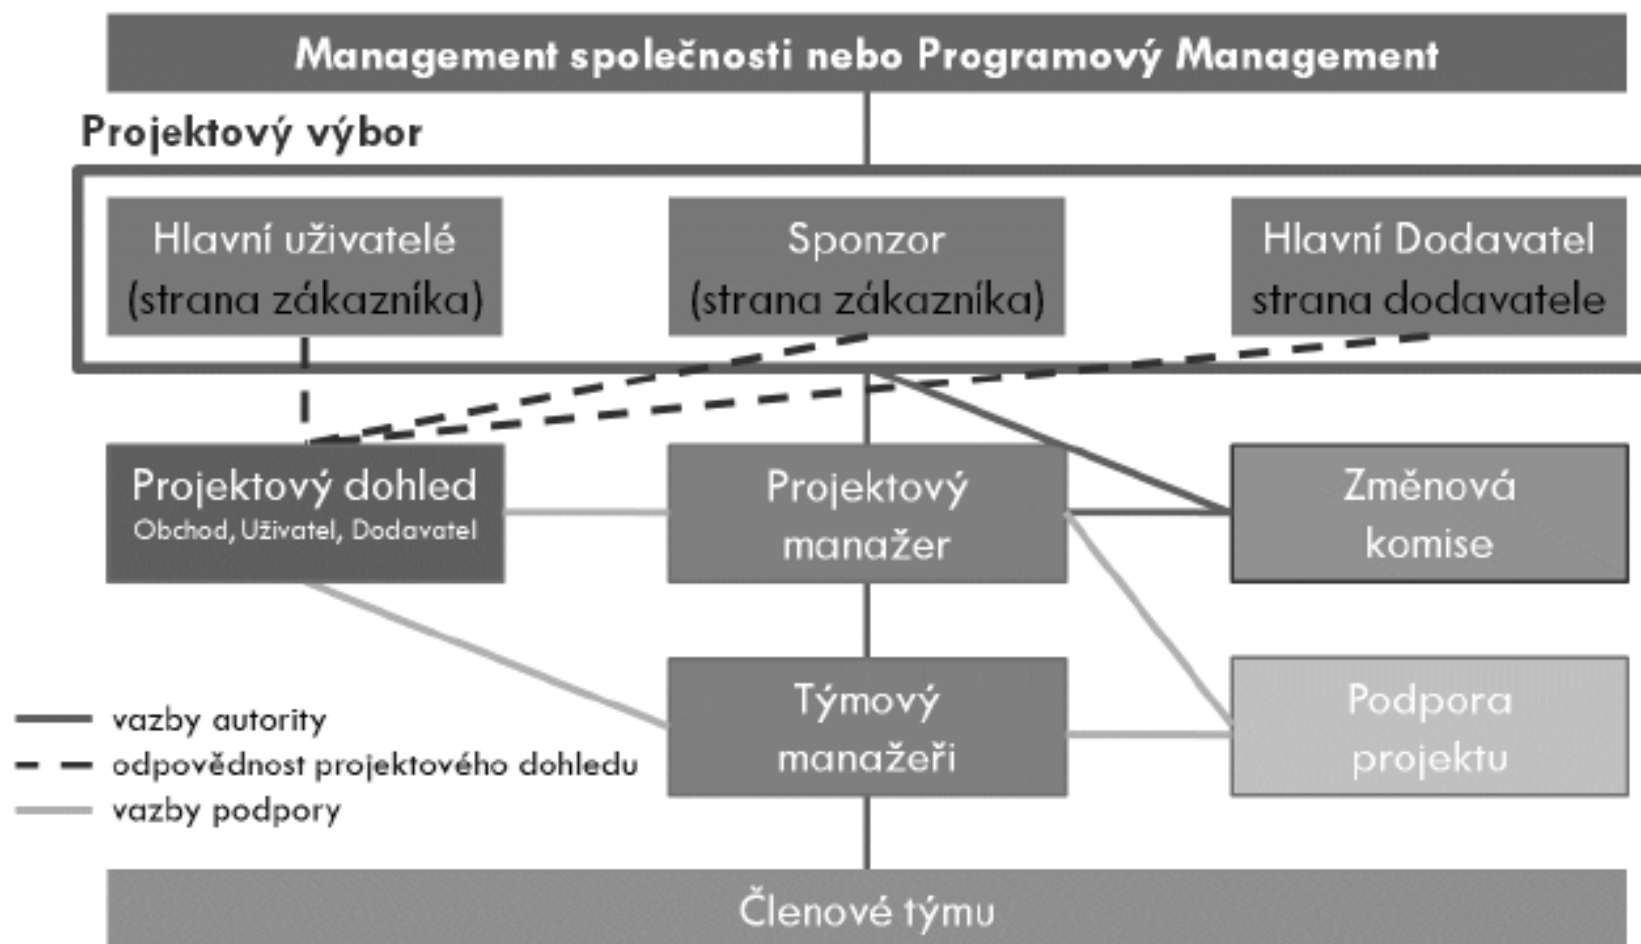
Management společnosti nebo Programový Management

Projektový výbor

Hlavní uživatelé (strana zákazníka)

Sponzor (strana zákazníka)

Hlavní Dodavatel strana dodavatele

Projektový dohled
Obchod, Uživatel, Dodavatel

Projektový manažer

Změnová komise

Týmový manažeři

Podpora projektu

vazby autority
odpovědnost projektového dohledu
vazby podpory

Členové týmu